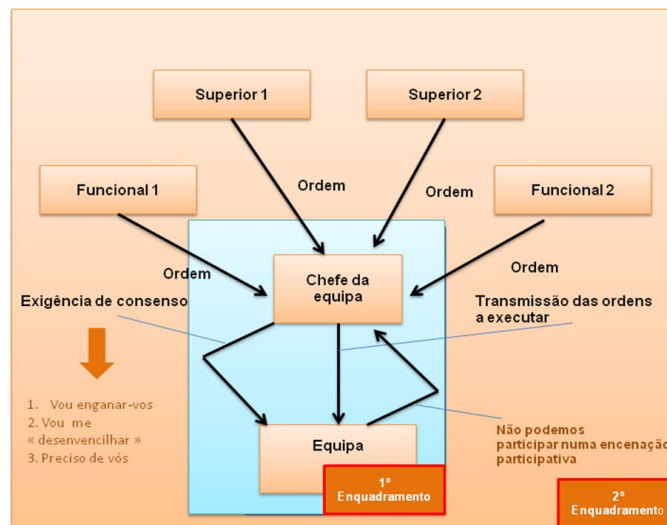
Superior 1

Superior 2

Funcional 1

Ordem

Ordem

Funcional 2

Ordem

Ordem

Chefe da equipa

Exigência de consenso

Transmissão das ordens a executar

1. Vou enganar-vos
2. Vou me « desenvencilhar »
3. Preciso de vós

Não podemos participar numa encenação participativa

Equipa

1º Enquadramento

2º Enquadramento